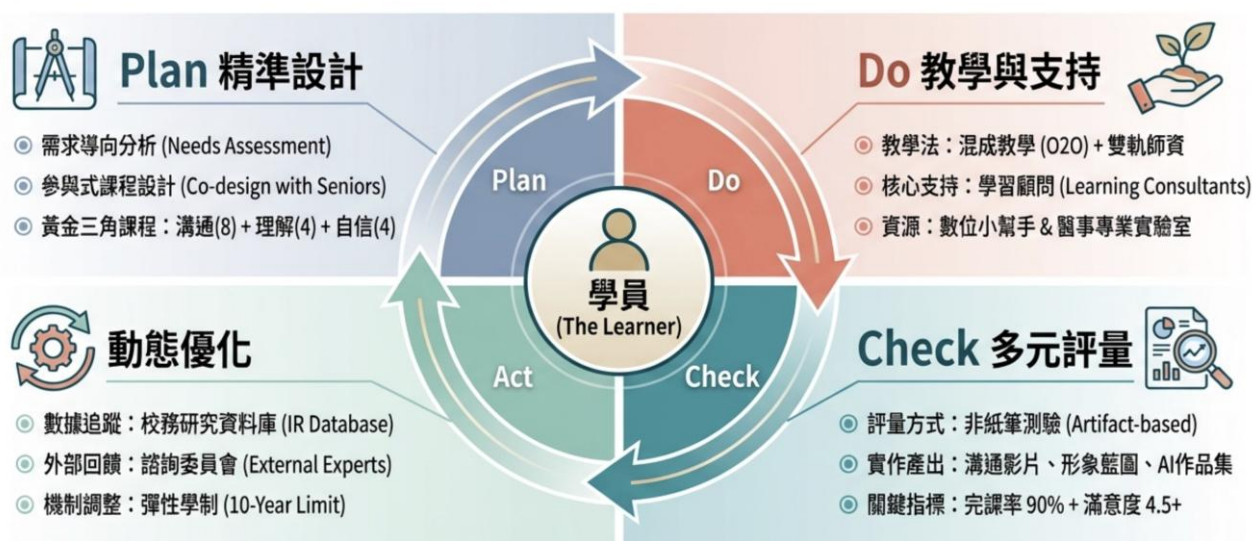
Plan 精準設計

需求導向分析 (Needs Assessment)
參與式課程設計 (Co-design with Seniors)
黃金三角課程：溝通(8) + 理解(4) + 自信(4)

Do 教學與支持

教學法：混成教學 (O2O) + 雙軌師資
核心支持：學習顧問 (Learning Consultants)
資源：數位小幫手 & 醫事專業實驗室

Plan
Do
學員
(The Learner)
Act
Check

動態優化

數據追蹤：校務研究資料庫 (IR Database)
外部回饋：諮詢委員會 (External Experts)
機制調整：彈性學制 (10-Year Limit)

Check 多元評量

評量方式：非紙筆測驗 (Artifact-based)
實作產出：溝通影片、形象藍圖、AI作品集
關鍵指標：完課率 90% + 滿意度 4.5+